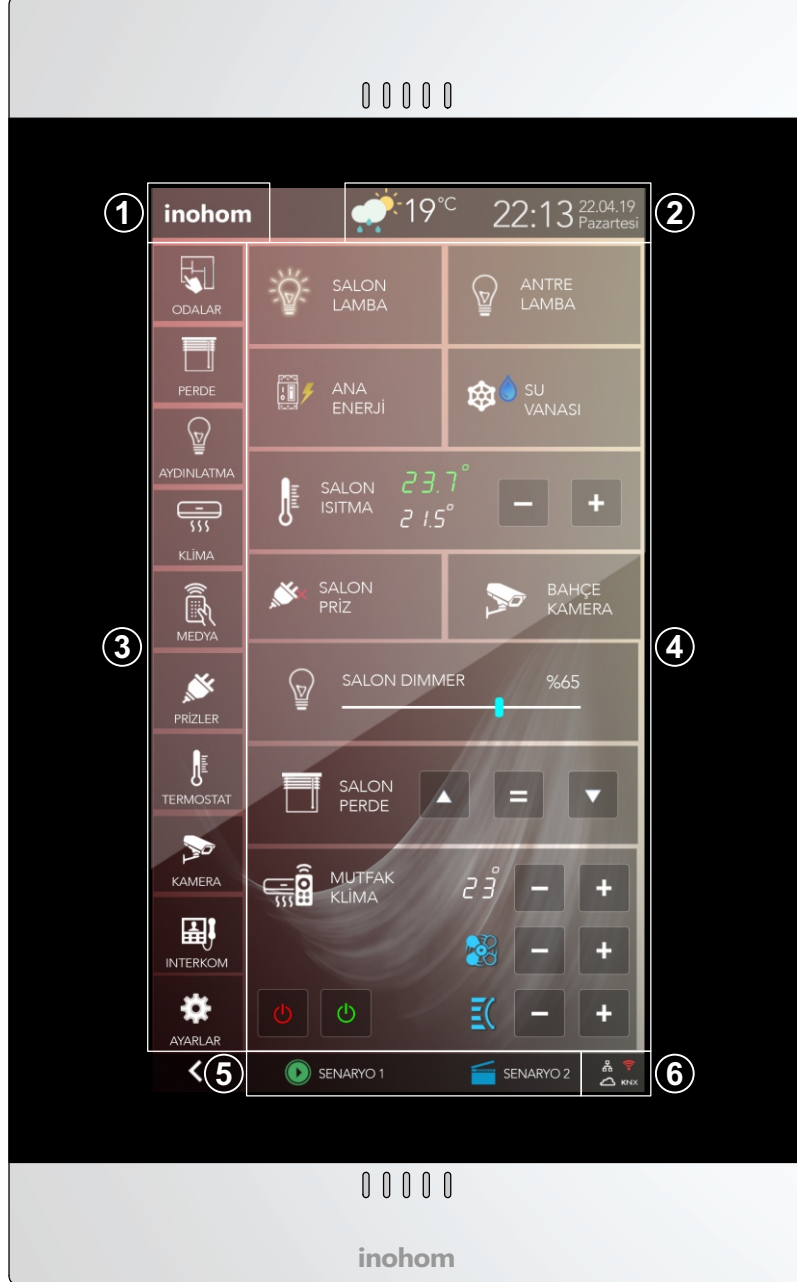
1 inohom

19°C 22:13 22.04.19 Pazartesi 2

ODALAR
PERDE
AYDINLATMA
KLİMA
MEDYA
PRİZLER
TERMOSTAT
KAMERA
INTERKOM
AYARLAR

3

SALON LAMBA
ANTRE LAMBA
ANA ENERJİ
SU VANASI
SALON ISITMA 23.7° 21.5° − +
SALON PRİZ
BAHÇE KAMERA
SALON DIMMER %65
SALON PERDE
MUTFAK KLİMA 23° − +
− +
− +

4

< 5 SENARYO 1 SENARYO 2 KNX 6

inohom